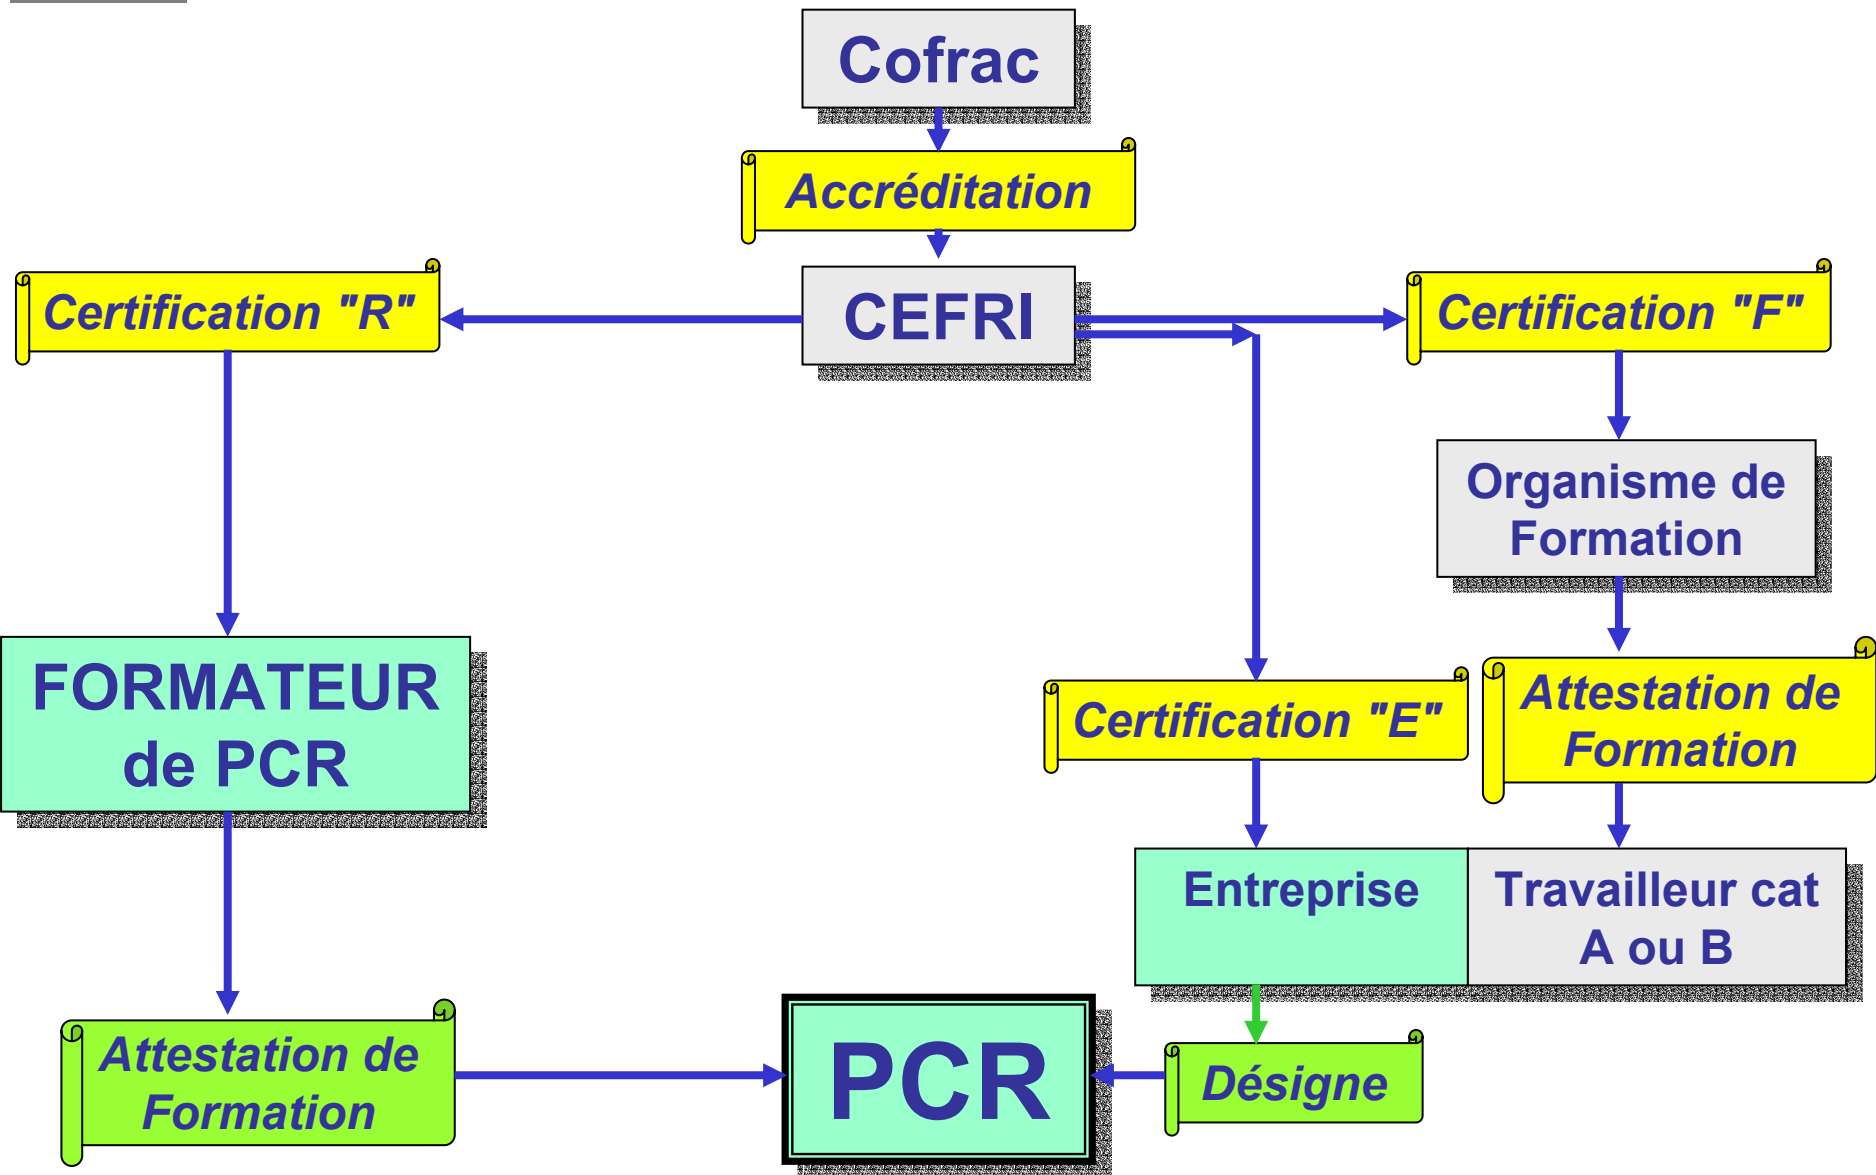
Cofrac

Accréditation

Certification "R"

CEFRI

Certification "F"

Organisme de Formation

FORMATEUR de PCR

Certification "E"

Attestation de Formation

Entreprise

Travailleur cat A ou B

Attestation de Formation

PCR

Désigne